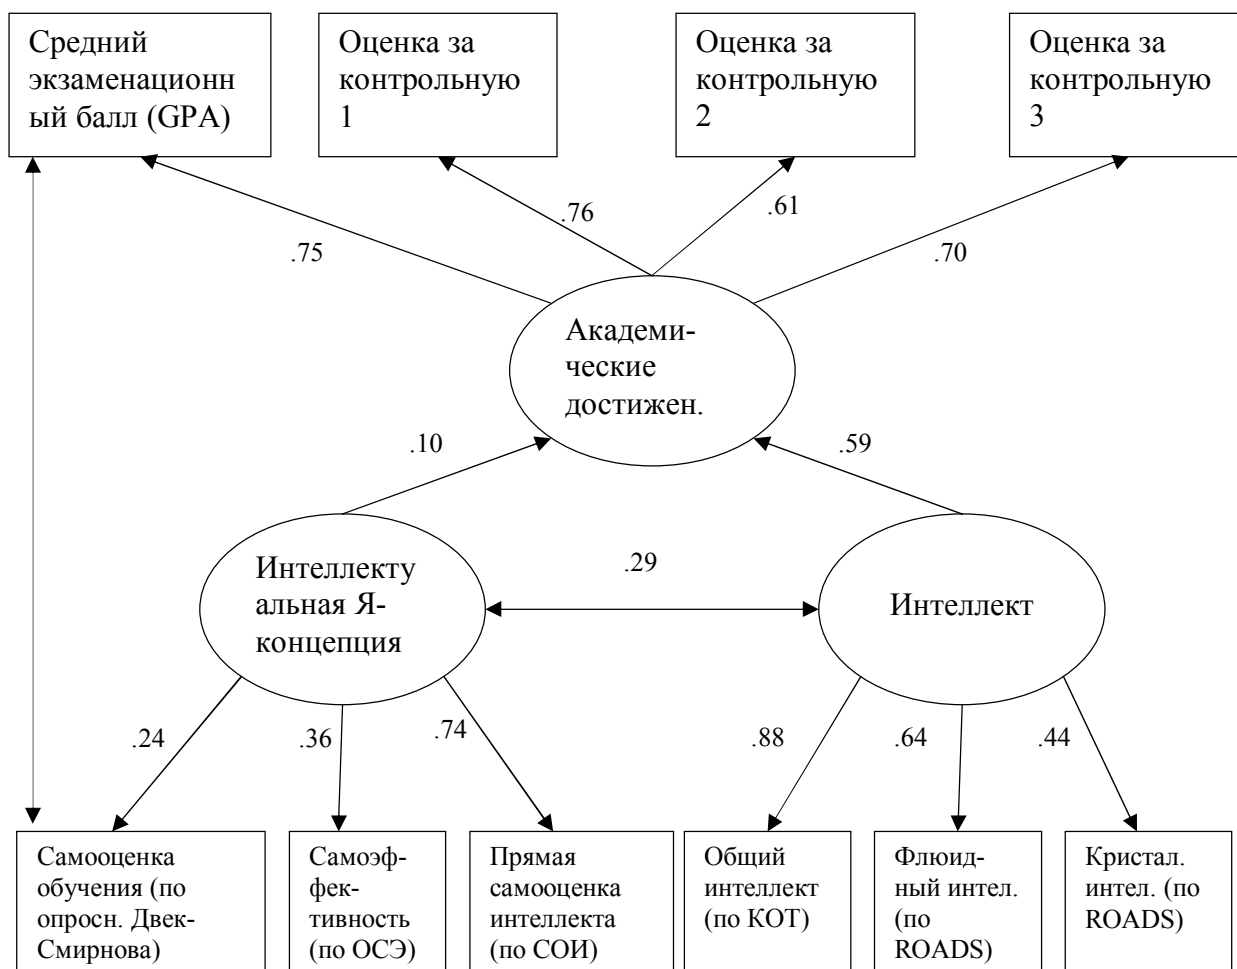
Средний экзаменационный балл (GPA)

Оценка за контрольную 1

Оценка за контрольную 2

Оценка за контрольную 3

.75

.76

.61

.70

Академические достижен.

.10

.59

Интеллектуальная Я-концепция

.29

Интеллект

.24

.36

.74

.88

.64

.44

Самооценка обучения (по опросн. Двек-Смирнова)

Самоэффективность (по ОСЭ)

Прямая самооценка интеллекта (по СОИ)

Общий интеллект (по КОТ)

Флюидный интел. (по ROADS)

Кристал. интел. (по ROADS)